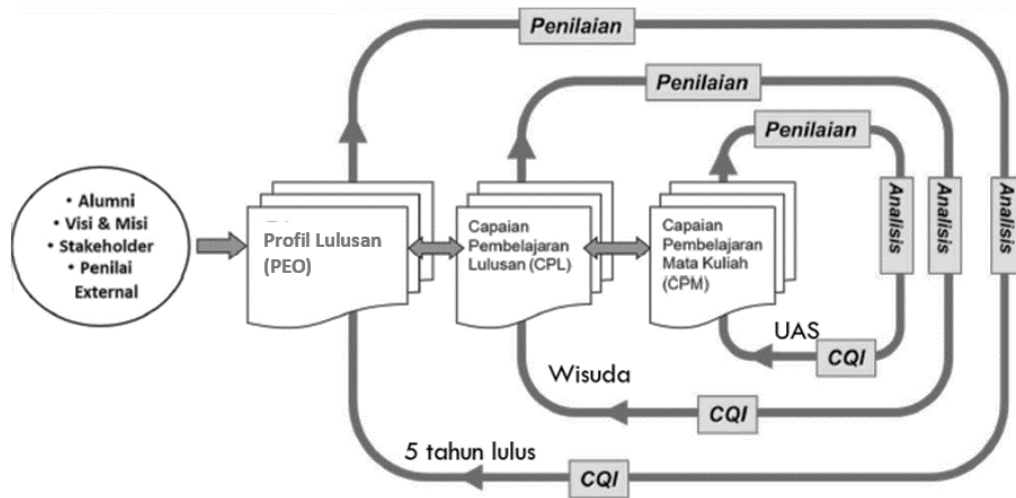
Penilaian

Penilaian

Penilaian

• Alumni
• Visi & Misi
• Stakeholder
• Penilai External

Profil Lulusan (PEO)

Capaian Pembelajaran Lulusan (CPL)

Capaian Pembelajaran Mata Kuliah (CPM)

Analisis

Analisis

Analisis

UAS

CQI

Wisuda

CQI

5 tahun lulus

CQI